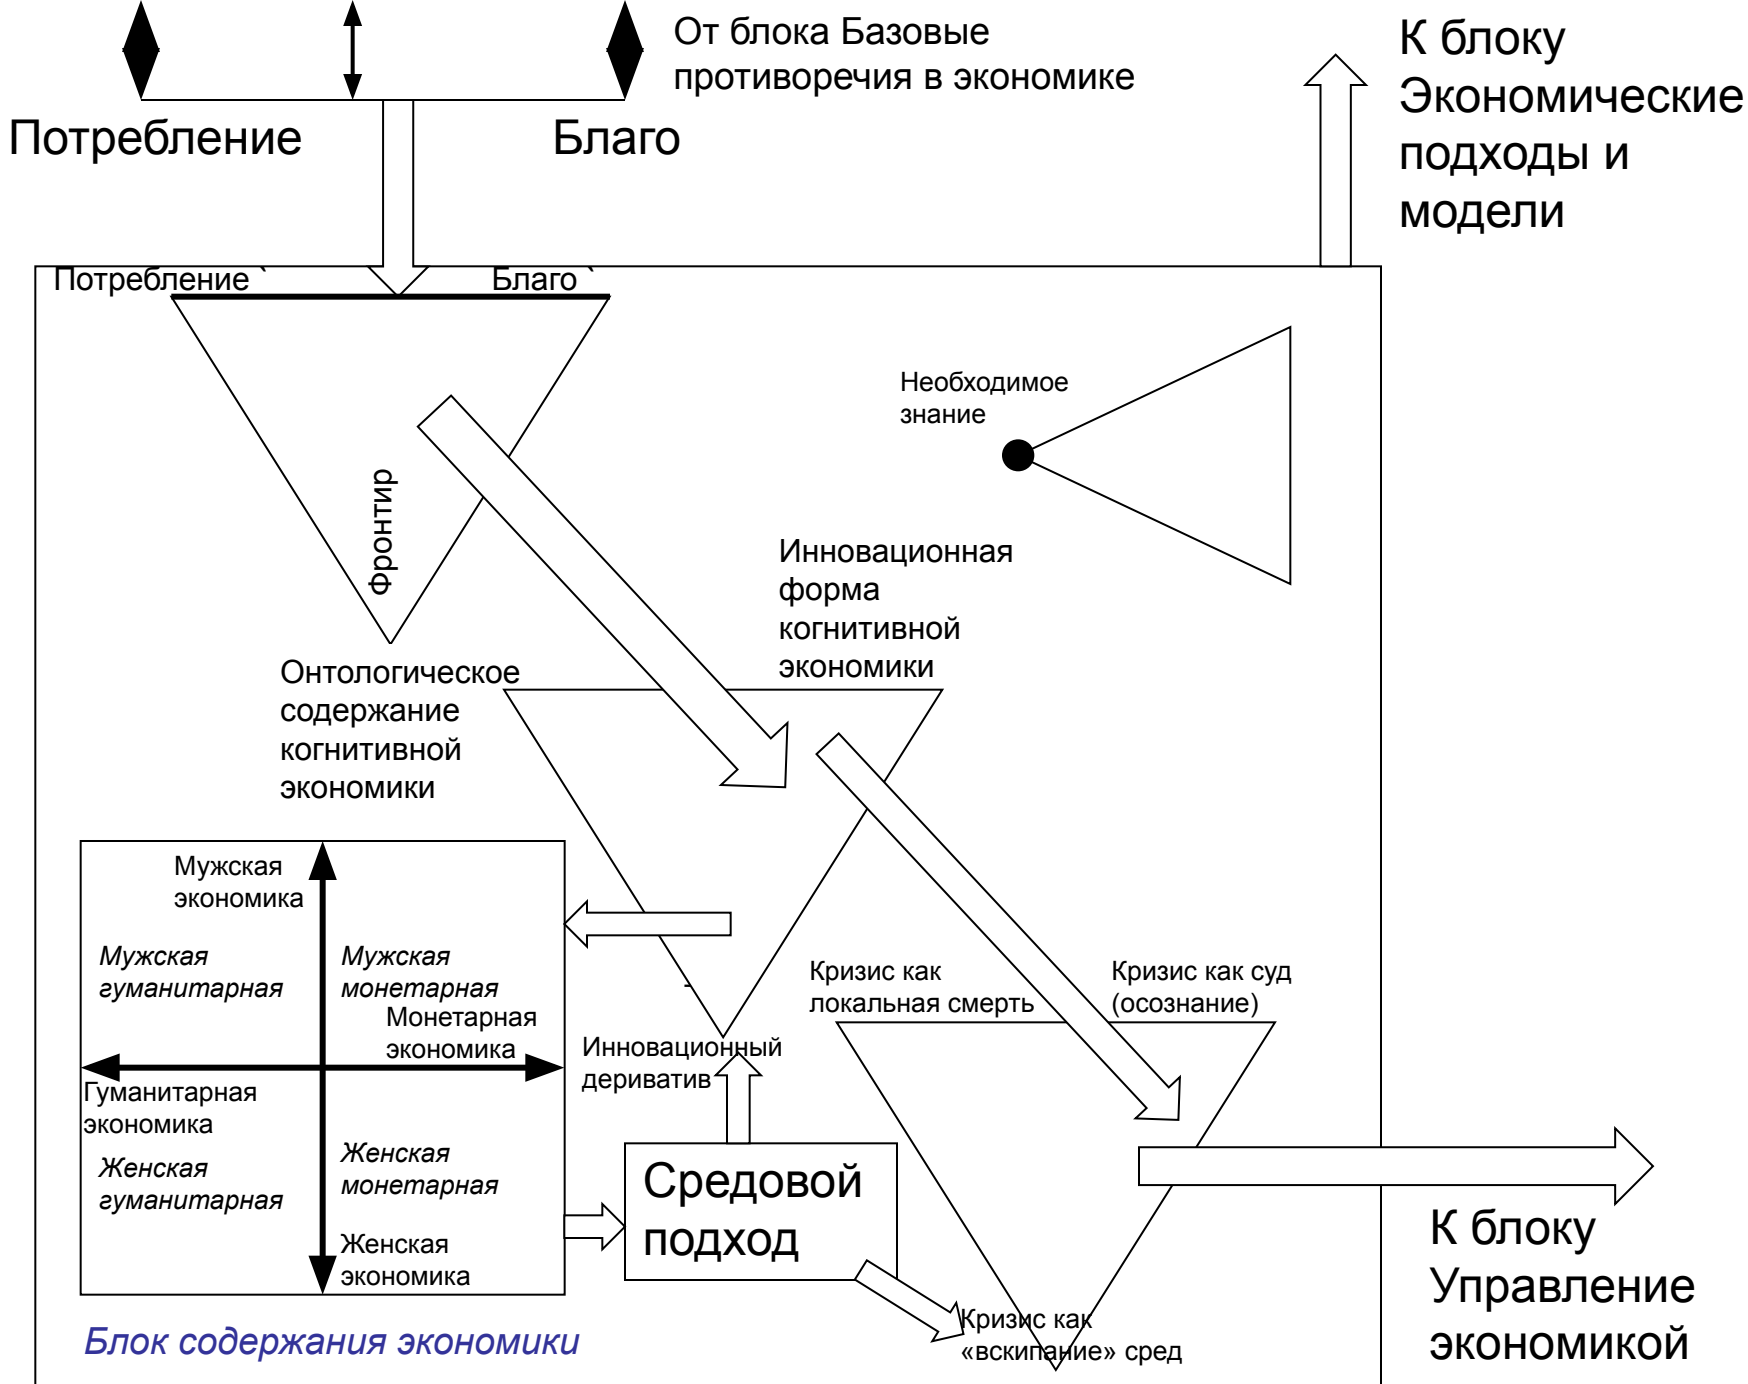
От блока Базовые противоречия в экономике

К блоку Экономические подходы и модели

Потребление

Благо

Потребление `

Благо `

Фронтир

Необходимое знание

Инновационная форма когнитивной экономики

Онтологическое содержание когнитивной экономики

Мужская экономика

*Мужская гуманитарная*

*Мужская монетарная*

Монетарная экономика

Гуманитарная экономика

*Женская гуманитарная*

*Женская монетарная*

Женская экономика

Инновационный дериватив

Кризис как локальная смерть

Кризис как суд (осознание)

Средовой подход

Кризис как «вскипание» сред

К блоку Управление экономикой

Блок содержания экономики